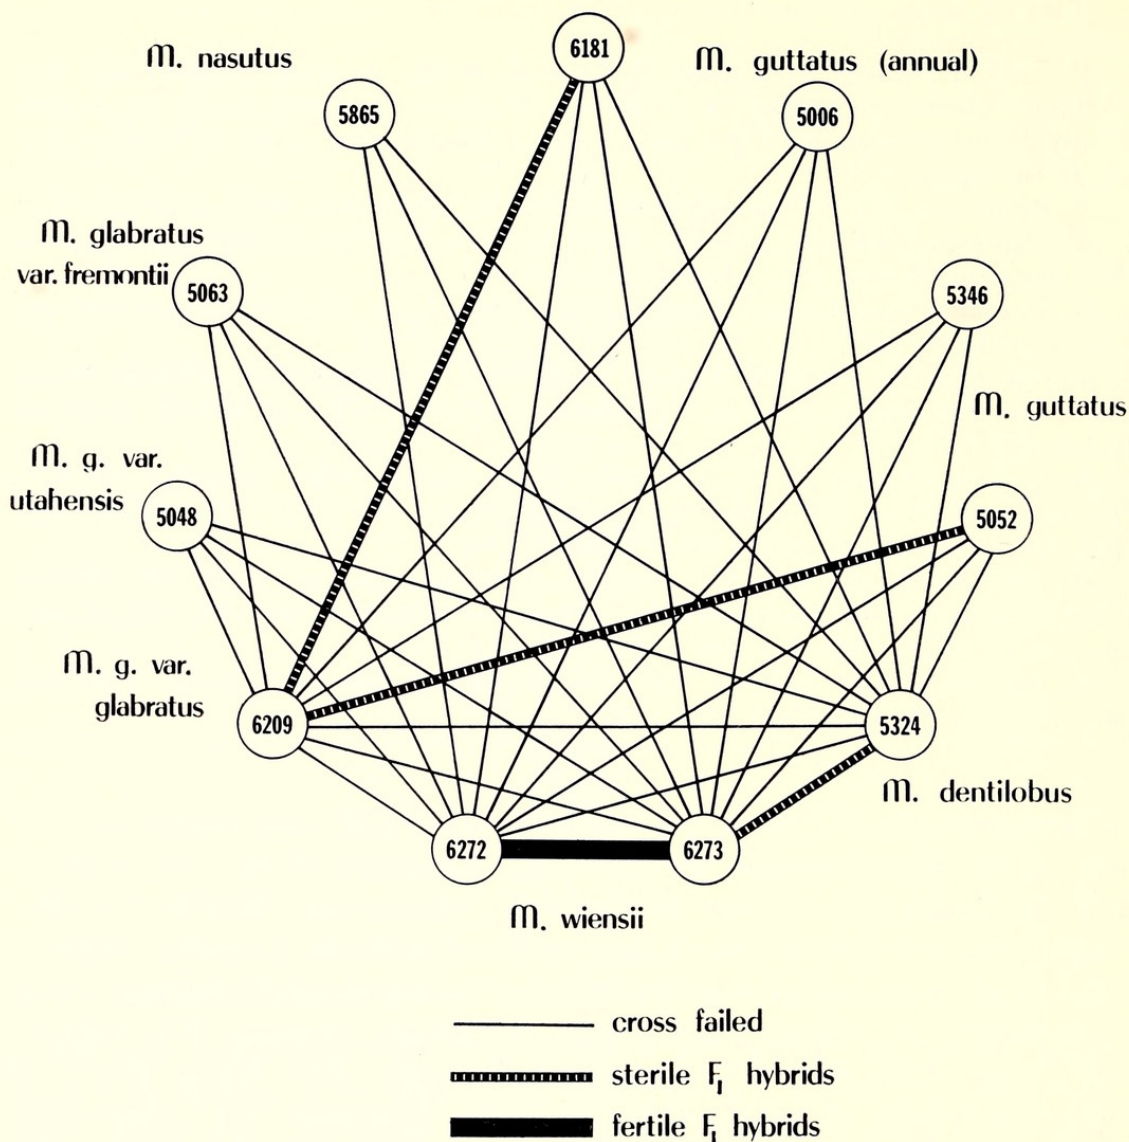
M. nasutus

6181

M. guttatus (annual)

5865

5006

M. glabratus var. fremontii

5063

5346

M. guttatus

M. g. var. utahensis

5048

5052

M. g. var. glabratus

6209

5324

M. dentilobus

6272

6273

M. wiensii

cross failed

sterile $F_1$ hybrids

fertile $F_1$ hybrids